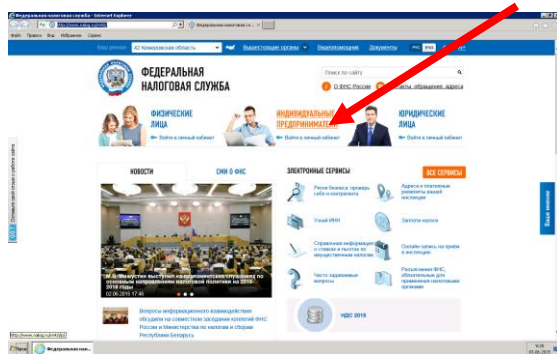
Федеральная налоговая служба - Internet Explorer

http://www.nalog.ru/rn42/

Федеральная налоговая служба

Файл Правка Вид Избранное Сервис

Ваш регион: 42 Кемеровская область

Вышестоящие органы

Видеоинструкции

Документы

ФЕДЕРАЛЬНАЯ НАЛОГОВАЯ СЛУЖБА

поиск по сайту

О ФНС России

Структура

Контакты, обращения, адреса

ФИЗИЧЕСКИЕ ЛИЦА

Войти в личный кабинет

ИНДИВИДУАЛЬНЫЕ ПРЕДПРИНИМАТЕЛИ

Войти в личный кабинет

ЮРИДИЧЕСКИЕ ЛИЦА

Войти в личный кабинет

НОВОСТИ

СМИ О ФНС

ЭЛЕКТРОННЫЕ СЕРВИСЫ

ВСЕ СЕРВИСЫ

Риски бизнеса: проверь себя и контрагента

Адреса и платежные реквизиты вашей инспекции

Узнай ИНН

Заплати налоги

Справочная информация о ставках и льготах по имущественным налогам

Онлайн запись на прием в инспекцию

Часто задаваемые вопросы

Разъяснения ФНС, обязательные для применения налоговыми органами

М.В.Мишустин выступил на парламентских слушаниях по основным направлениям налоговой политики на 2016-2018 годы

02.06.2015 17:48

Вопросы информационного взаимодействия обсудили на совместном заседании коллегий ФНС России и Министерства по налогам и сборам Республики Беларусь

НДС 2016

Онлайн помощь

http://www.nalog.ru/rn42/ip/

Федеральная нал...

9:35
03.06.2015